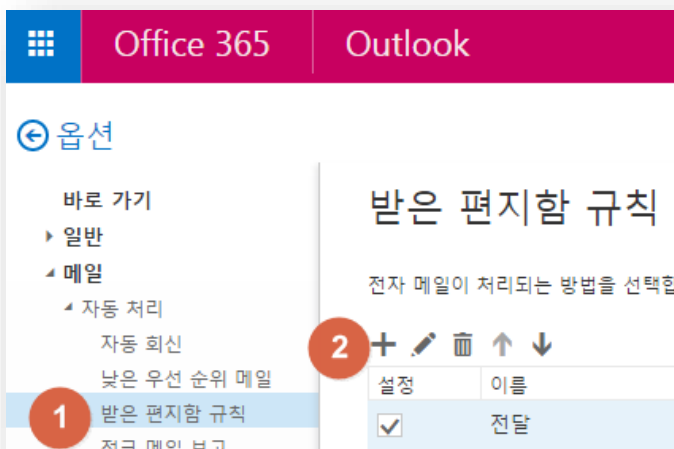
Office 365 Outlook

옵션

바로 가기
일반
메일
자동 처리
자동 회신
낮은 우선 순위 메일
받은 편지함 규칙
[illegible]

받은 편지함 규칙

전자 메일이 처리되는 방법을 선택합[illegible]

2

| 설정 | 이름 |
|---|---|
| ✓ | 전달 |

1